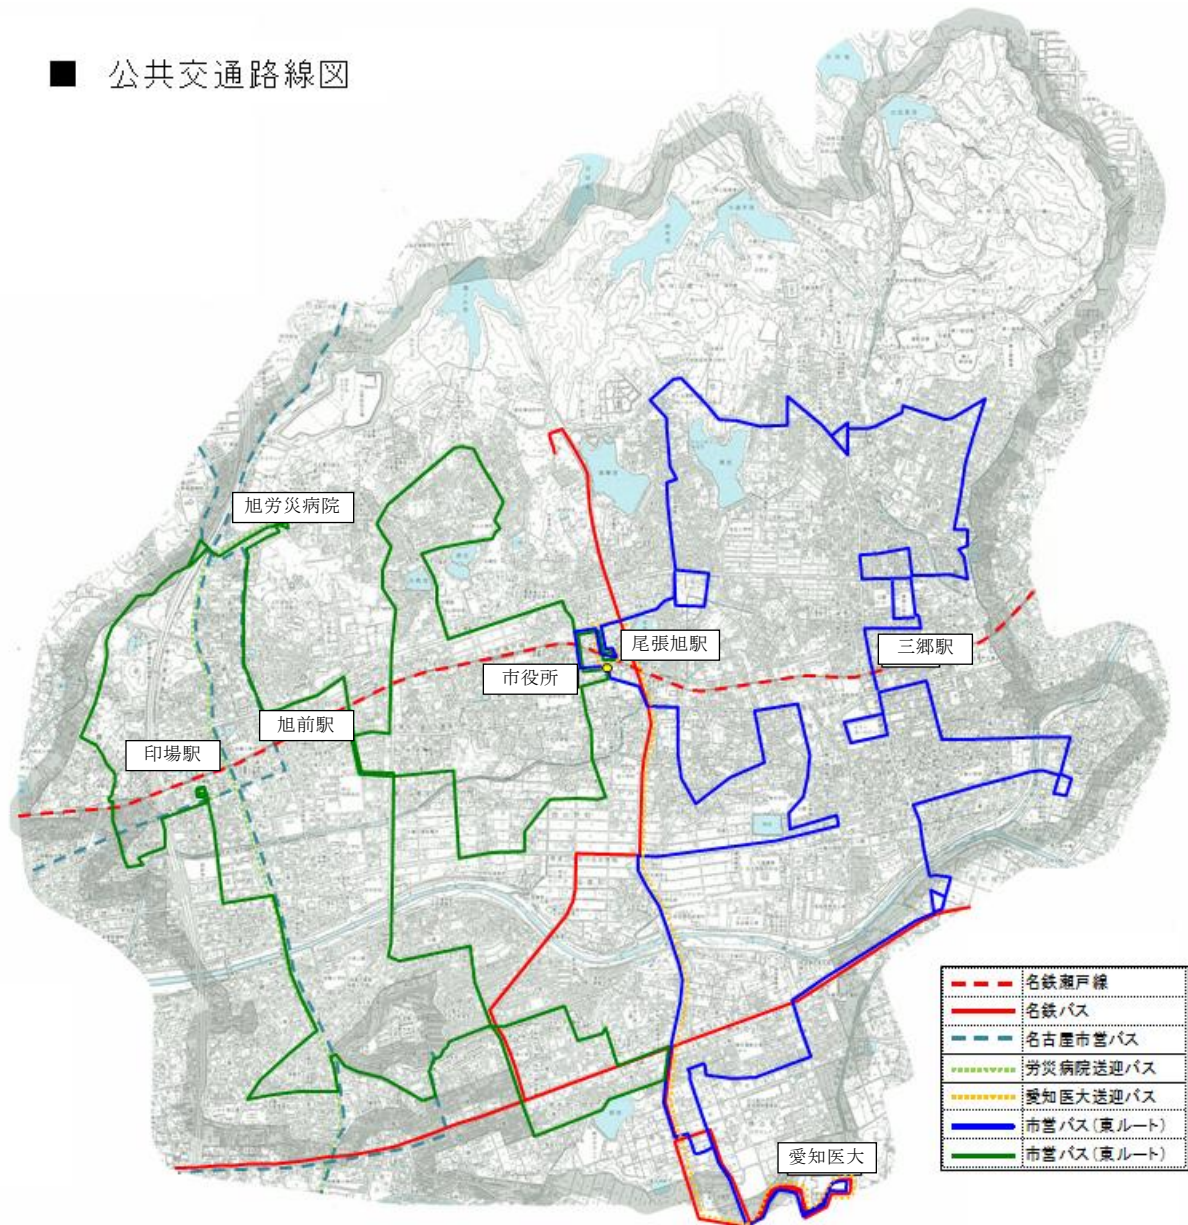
■ 公共交通路線図

旭労災病院

尾張旭駅

三郷駅

市役所

旭前駅

印場駅

愛知医大

| | |
|---|---|
| | 名鉄瀬戸線 |
| | 名鉄バス |
| | 名古屋市営バス |
| | 労災病院送迎バス |
| | 愛知医大送迎バス |
| | 市営バス(東ルート) |
| | 市営バス(東ルート) |